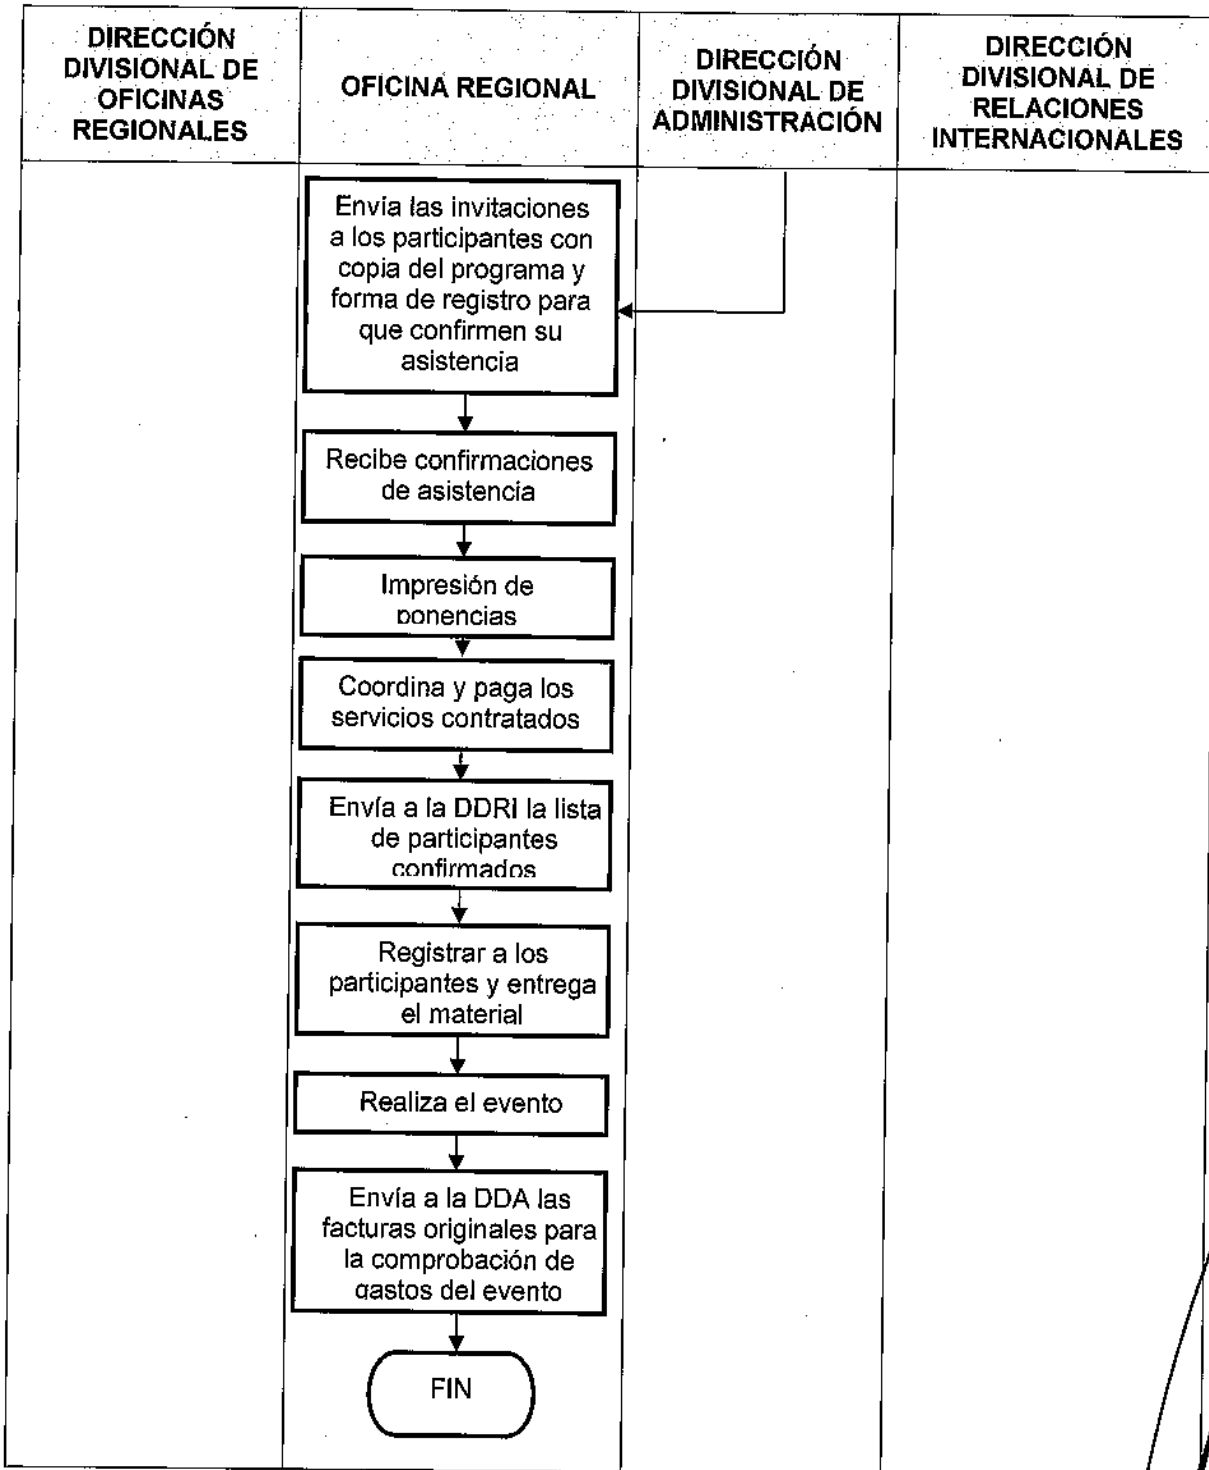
| DIRECCIÓN DIVISIONAL DE OFICINAS REGIONALES | OFICINA REGIONAL | DIRECCIÓN DIVISIONAL DE ADMINISTRACIÓN | DIRECCIÓN DIVISIONAL DE RELACIONES INTERNACIONALES |
|---|---|---|---|

Envía las invitaciones a los participantes con copia del programa y forma de registro para que confirmen su asistencia

Recibe confirmaciones de asistencia

Impresión de ponencias

Coordina y paga los servicios contratados

Envía a la DDRI la lista de participantes confirmados

Registrar a los participantes y entrega el material

Realiza el evento

Envía a la DDA las facturas originales para la comprobación de gastos del evento

FIN